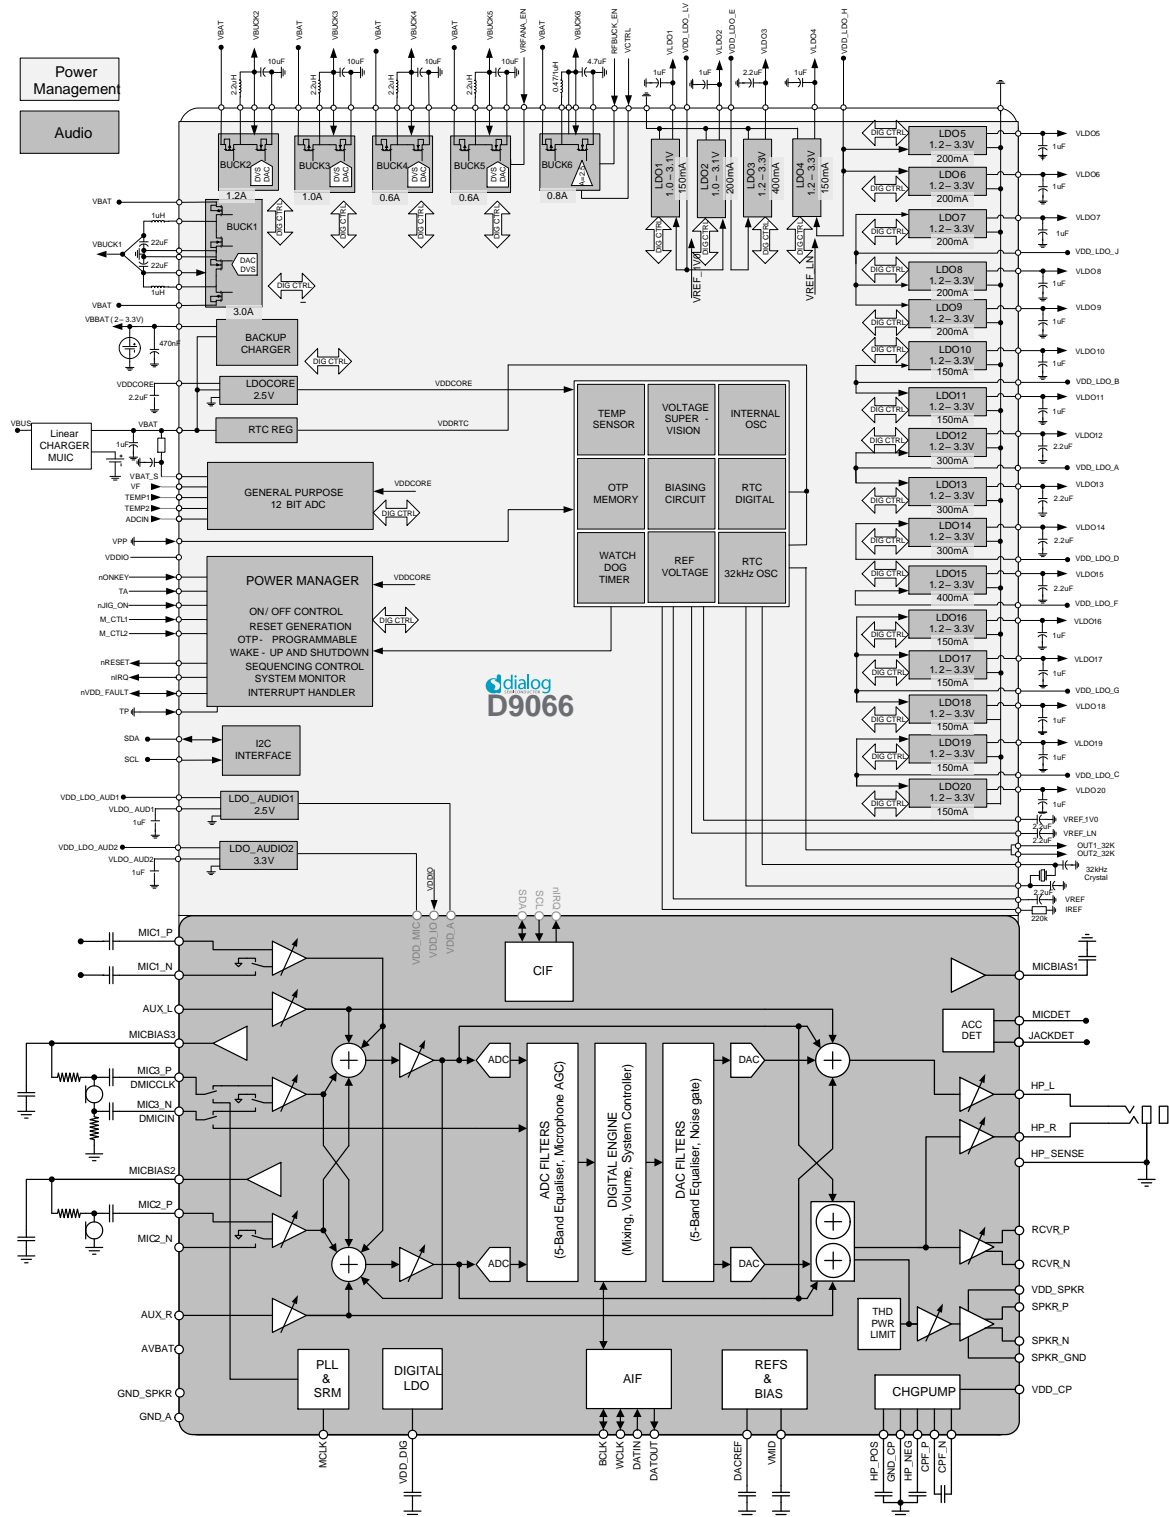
Power Management

Audio

VBAT VBUCK2 VBAT VBUCK3 VBAT VBUCK4 VBAT VBUCK5 VRFANA_EN VBAT VBUCK6 RFBUCK_EN VCTRL VLDO1 VDD_LDO_LV VLDO2 VDD_LDO_E VLDO3 VLDO4 VDD_LDO_H

2.2uH 10uF 2.2uH 10uF 2.2uH 10uF 2.2uH 10uF 0.47uH 4.7uF 1uF 1uF 2.2uF 1uF

BUCK2 DVS DAC 1.2A
BUCK3 DVS DAC 1.0A
BUCK4 DVS DAC 0.6A
BUCK5 DVS DAC 0.6A
BUCK6 A=2 0.8A

LDO1 1.0 – 3.1V 150mA
LDO2 1.0 – 3.1V 200mA
LDO3 1.2 – 3.3V 400mA
LDO4 1.2 – 3.3V 150mA

DIG CTRL

VREF_1V0 VREF_LN

LDO5 1.2 – 3.3V 200mA VLDO5 1uF
LDO6 1.2 – 3.3V 200mA VLDO6 1uF
LDO7 1.2 – 3.3V 200mA VLDO7 1uF VDD_LDO_J
LDO8 1.2 – 3.3V 200mA VLDO8 1uF
LDO9 1.2 – 3.3V 200mA VLDO9 1uF
LDO10 1.2 – 3.3V 150mA VLDO10 1uF VDD_LDO_B
LDO11 1.2 – 3.3V 150mA VLDO11 1uF
LDO12 1.2 – 3.3V 300mA VLDO12 2.2uF VDD_LDO_A
LDO13 1.2 – 3.3V 300mA VLDO13 2.2uF
LDO14 1.2 – 3.3V 300mA VLDO14 2.2uF VDD_LDO_D
LDO15 1.2 – 3.3V 400mA VLDO15 2.2uF VDD_LDO_F
LDO16 1.2 – 3.3V 150mA VLDO16 1uF
LDO17 1.2 – 3.3V 150mA VLDO17 1uF VDD_LDO_G
LDO18 1.2 – 3.3V 150mA VLDO18 1uF
LDO19 1.2 – 3.3V 150mA VLDO19 1uF VDD_LDO_C
LDO20 1.2 – 3.3V 150mA VLDO20 1uF

VREF_1V0 2.2uF VREF_LN 2.2uF OUT1_32K OUT2_32K 32kHz Crystal 2.2uF VREF IREF 220k

VBAT 1uH VBUCK1 22uF 22uF 1uH VBAT BUCK1 DAC DVS 3.0A
VBBAT (2 – 3.3V) 470nF BACKUP CHARGER
VDDCORE 2.2uF LDOCORE 2.5V VDDCORE
RTC REG VDDRTC
VBUS Linear CHARGER MUIC VBAT 1uF
VBAT_S VF TEMP1 TEMP2 ADCIN GENERAL PURPOSE 12 BIT ADC VDDCORE
VPP VDDIO

TEMP SENSOR | VOLTAGE SUPER - VISION | INTERNAL OSC
OTP MEMORY | BIASING CIRCUIT | RTC DIGITAL
WATCH DOG TIMER | REF VOLTAGE | RTC 32kHz OSC

nONKEY TA nJIG_ON M_CTL1 M_CTL2 nRESET nIRQ nVDD_FAULT TP
POWER MANAGER
ON/ OFF CONTROL
RESET GENERATION
OTP - PROGRAMMABLE
WAKE - UP AND SHUTDOWN
SEQUENCING CONTROL
SYSTEM MONITOR
INTERRUPT HANDLER
VDDCORE

dialog SEMICONDUCTOR
D9066

SDA SCL I2C INTERFACE

VDD_LDO_AUD1 VLDO_AUD1 1uF LDO_AUDIO1 2.5V
VDD_LDO_AUD2 VLDO_AUD2 1uF LDO_AUDIO2 3.3V
VDDIO

VDD_MIC VDD_IO VDD_A SDA SCL nIRQ CIF

MIC1_P MIC1_N AUX_L MICBIAS3 MIC3_P DMICCLK MIC3_N DMICIN MICBIAS2 MIC2_P MIC2_N AUX_R AVBAT GND_SPKR GND_A

ADC ADC
ADC FILTERS (5-Band Equaliser, Microphone AGC)
DIGITAL ENGINE (Mixing, Volume, System Controller)
DAC FILTERS (5-Band Equaliser, Noise gate)
DAC DAC

MICBIAS1 ACC DET MICDET JACKDET HP_L HP_R HP_SENSE RCVR_P RCVR_N VDD_SPKR SPKR_P SPKR_N SPKR_GND VDD_CP
THD PWR LIMIT

PLL & SRM DIGITAL LDO AIF REFS & BIAS CHGPUMP

MCLK VDD_DIG BCLK WCLK DATIN DATOUT DACREF VMID HP_POS GND_CP HP_NEG CPF_P CPF_N